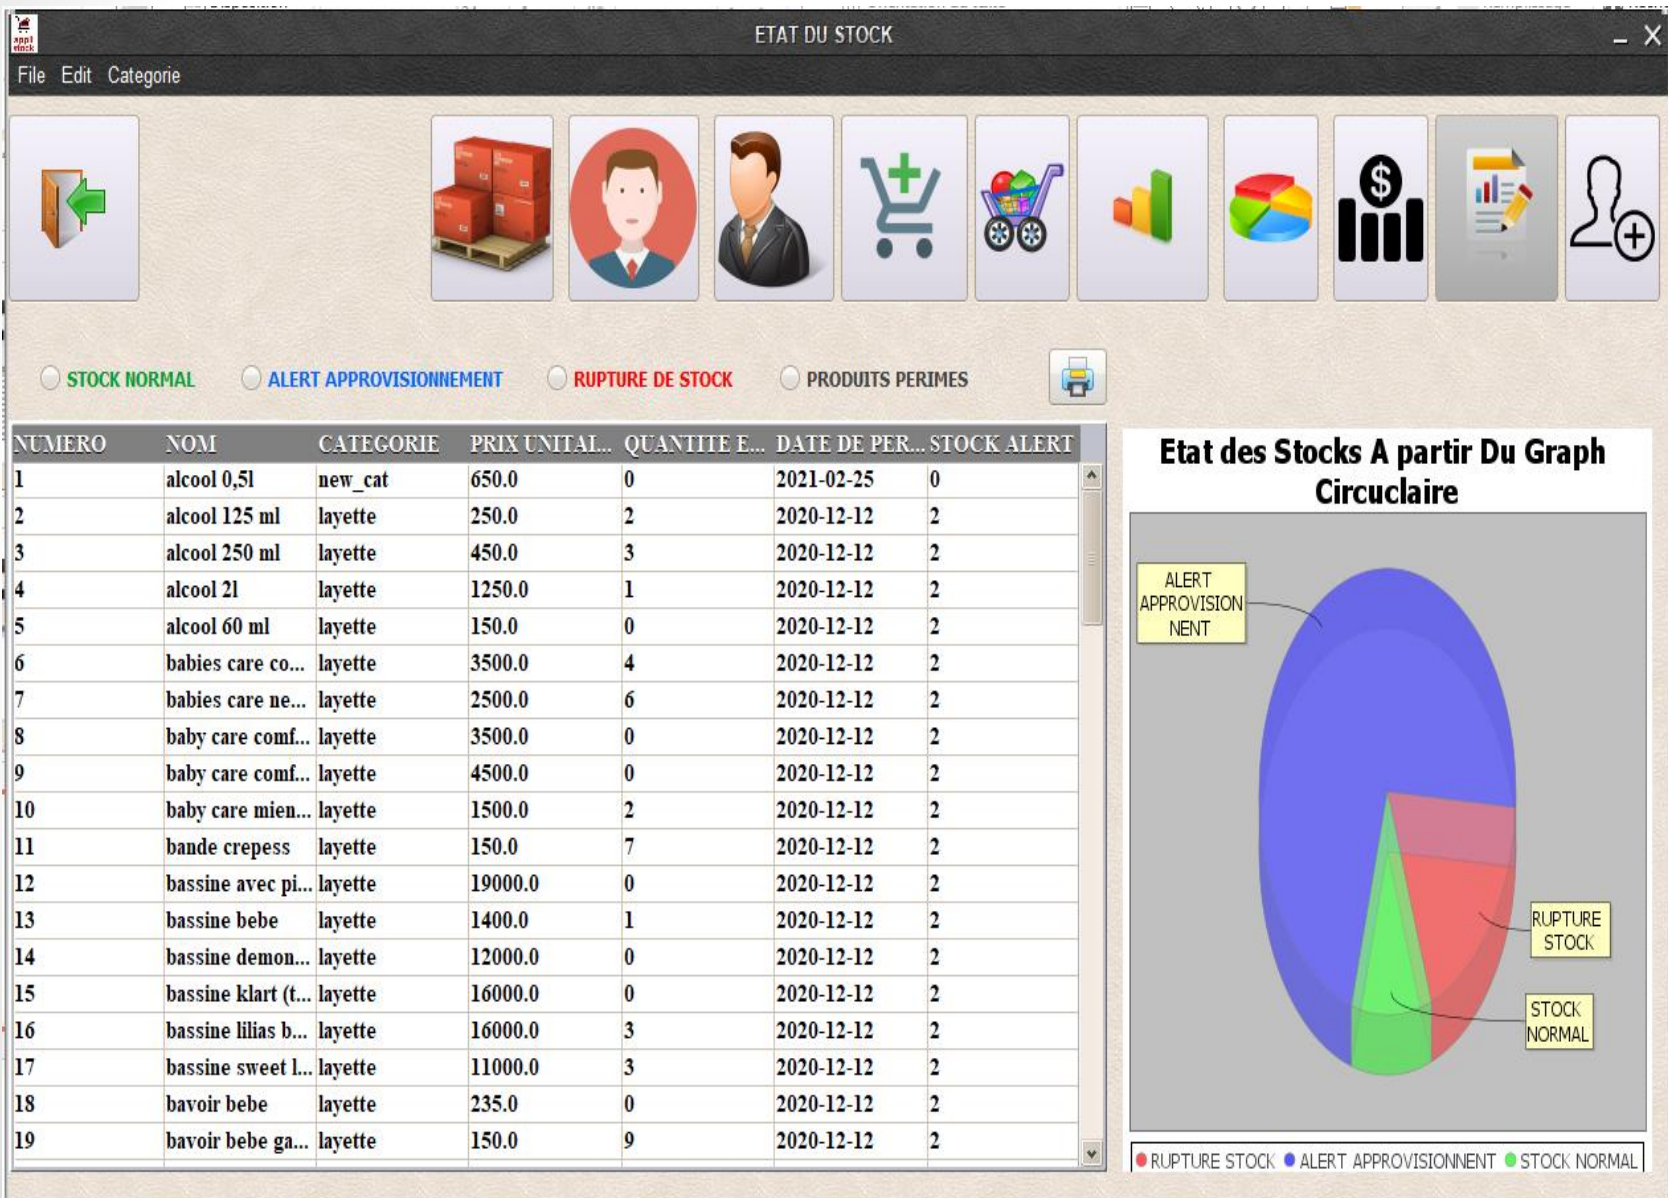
ETAT DU STOCK

File Edit Categorie

STOCK NORMAL   ALERT APPROVISIONNEMENT   RUPTURE DE STOCK   PRODUITS PERIMES

| NUMERO | NOM | CATEGORIE | PRIX UNITAI... | QUANTITE E... | DATE DE PER... | STOCK ALERT |
|---|---|---|---|---|---|---|
| 1 | alcool 0,5l | new_cat | 650.0 | 0 | 2021-02-25 | 0 |
| 2 | alcool 125 ml | layette | 250.0 | 2 | 2020-12-12 | 2 |
| 3 | alcool 250 ml | layette | 450.0 | 3 | 2020-12-12 | 2 |
| 4 | alcool 2l | layette | 1250.0 | 1 | 2020-12-12 | 2 |
| 5 | alcool 60 ml | layette | 150.0 | 0 | 2020-12-12 | 2 |
| 6 | babies care co... | layette | 3500.0 | 4 | 2020-12-12 | 2 |
| 7 | babies care ne... | layette | 2500.0 | 6 | 2020-12-12 | 2 |
| 8 | baby care comf... | layette | 3500.0 | 0 | 2020-12-12 | 2 |
| 9 | baby care comf... | layette | 4500.0 | 0 | 2020-12-12 | 2 |
| 10 | baby care mien... | layette | 1500.0 | 2 | 2020-12-12 | 2 |
| 11 | bande crepess | layette | 150.0 | 7 | 2020-12-12 | 2 |
| 12 | bassine avec pi... | layette | 19000.0 | 0 | 2020-12-12 | 2 |
| 13 | bassine bebe | layette | 1400.0 | 1 | 2020-12-12 | 2 |
| 14 | bassine demon... | layette | 12000.0 | 0 | 2020-12-12 | 2 |
| 15 | bassine klart (t... | layette | 16000.0 | 0 | 2020-12-12 | 2 |
| 16 | bassine lilias b... | layette | 16000.0 | 3 | 2020-12-12 | 2 |
| 17 | bassine sweet l... | layette | 11000.0 | 3 | 2020-12-12 | 2 |
| 18 | bavoir bebe | layette | 235.0 | 0 | 2020-12-12 | 2 |
| 19 | bavoir bebe ga... | layette | 150.0 | 9 | 2020-12-12 | 2 |

Etat des Stocks A partir Du Graph Circuclaire

ALERT APPROVISIONNENT
RUPTURE STOCK
STOCK NORMAL

RUPTURE STOCK ● ALERT APPROVISIONNENT ● STOCK NORMAL